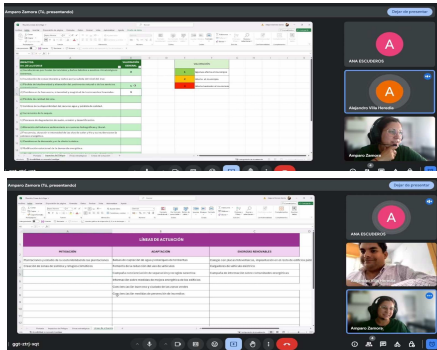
Amparo Zamora (Tú, presentando)

Dejar de presentar

AMA ESCUDEROS

Alejandro Villa Heredia

Amparo Zamora

Amparo Zamora (Tú, presentando)

Dejar de presentar

LÍNEAS DE ACTUACIÓN

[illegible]

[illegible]

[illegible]

AMA ESCUDEROS

Amparo Zamora

ggz-ctrj-wgt